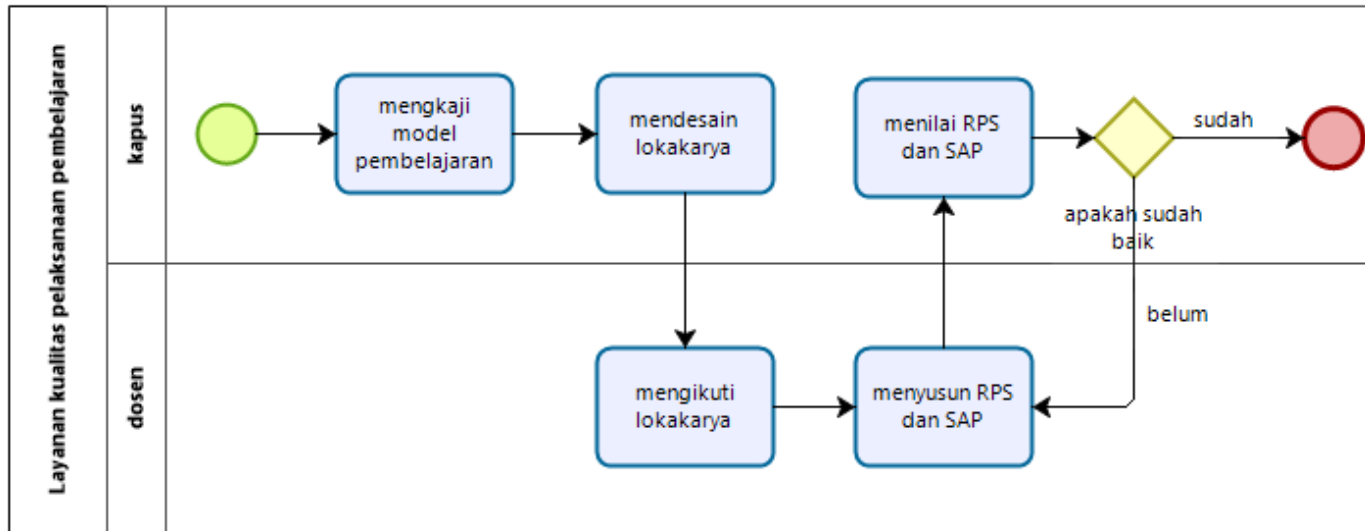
Layanan kualitas pelaksanaan pembelajaran

kapus

mengkaji model pembelajaran

mendesain lokakarya

menilai RPS dan SAP

sudah

apakah sudah baik

belum

dosen

mengikuti lokakarya

menyusun RPS dan SAP